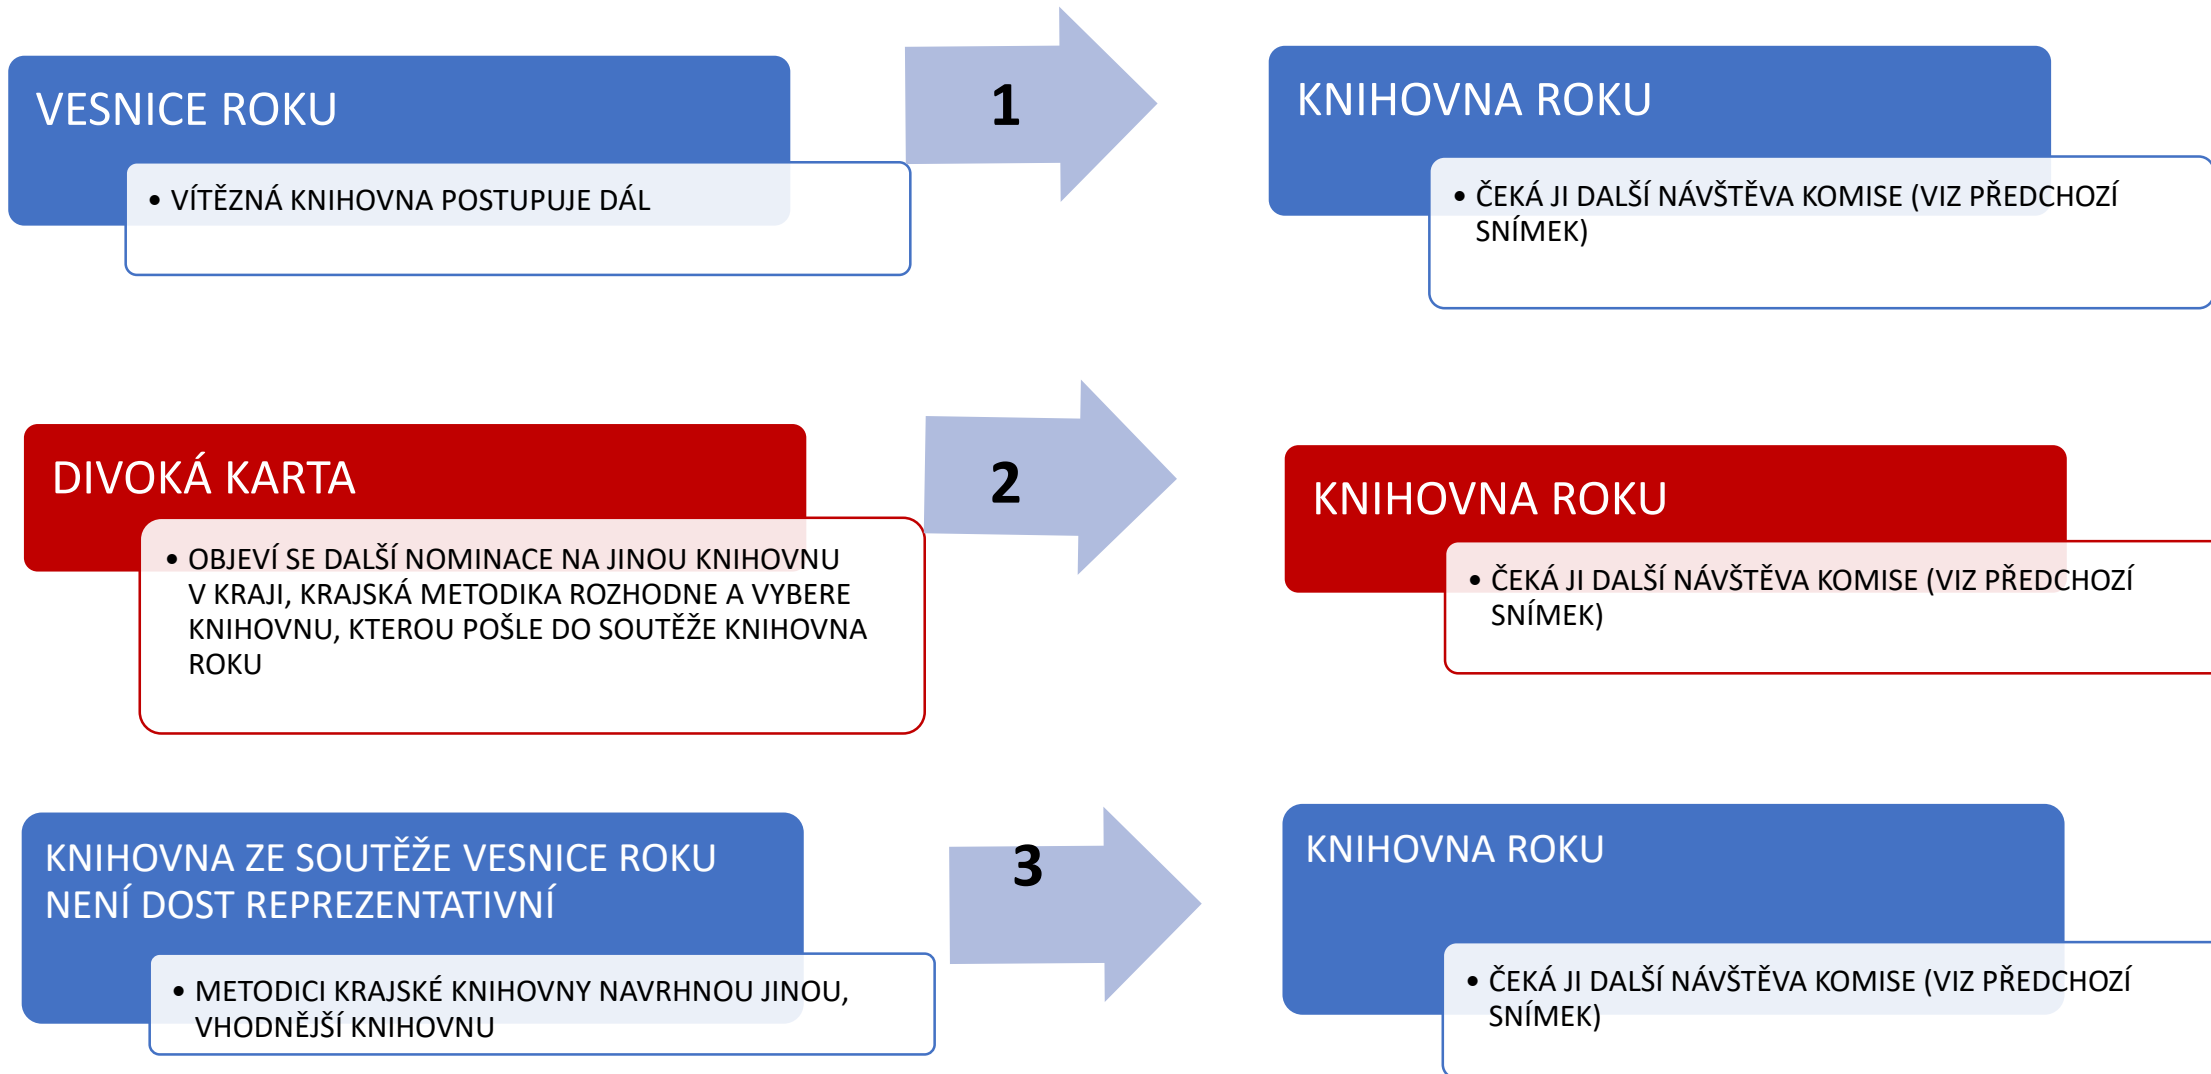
VESNICE ROKU

• VÍTĚZNÁ KNIHOVNA POSTUPUJE DÁL

1

KNIHOVNA ROKU

• ČEKÁ JI DALŠÍ NÁVŠTĚVA KOMISE (VIZ PŘEDCHOZÍ SNÍMEK)

DIVOKÁ KARTA

• OBJEVÍ SE DALŠÍ NOMINACE NA JINOU KNIHOVNU V KRAJI, KRAJSKÁ METODIKA ROZHODNE A VYBERE KNIHOVNU, KTEROU POŠLE DO SOUTĚŽE KNIHOVNA ROKU

2

KNIHOVNA ROKU

• ČEKÁ JI DALŠÍ NÁVŠTĚVA KOMISE (VIZ PŘEDCHOZÍ SNÍMEK)

KNIHOVNA ZE SOUTĚŽE VESNICE ROKU NENÍ DOST REPREZENTATIVNÍ

• METODICI KRAJSKÉ KNIHOVNY NAVRHNOU JINOU, VHODNĚJŠÍ KNIHOVNU

3

KNIHOVNA ROKU

• ČEKÁ JI DALŠÍ NÁVŠTĚVA KOMISE (VIZ PŘEDCHOZÍ SNÍMEK)